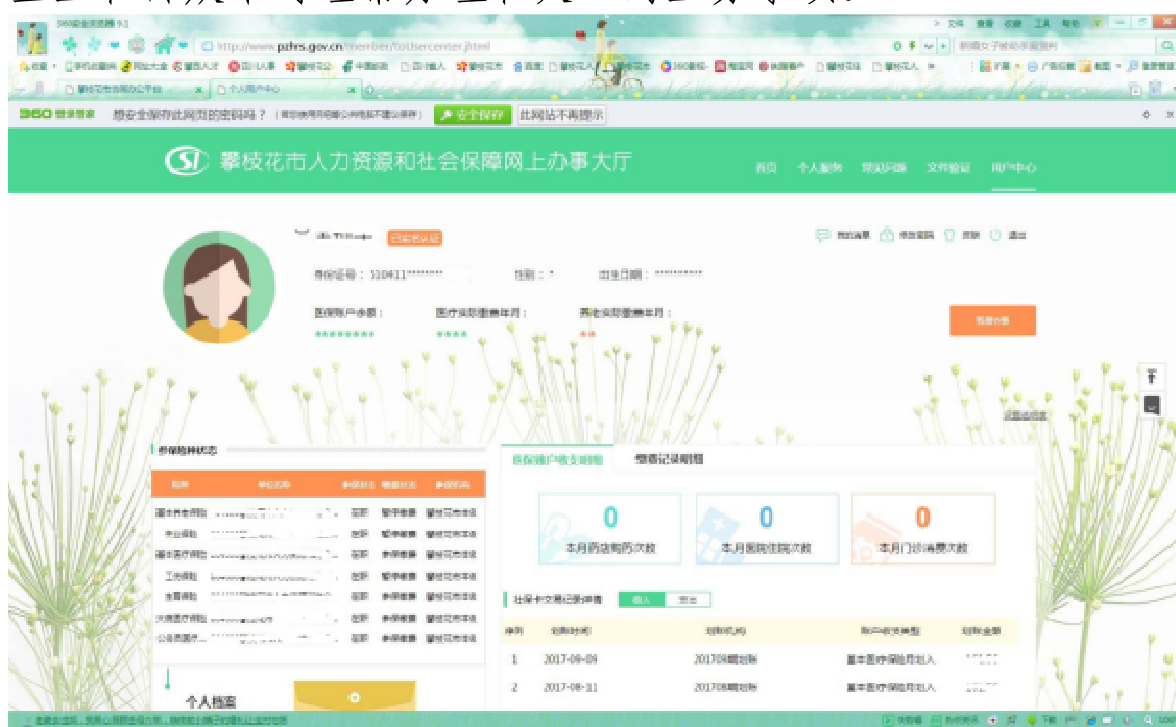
360安全浏览器 9.1
http://www.pzhrs.gov.cn/member/toUsercenter.jhtml
攀枝花市劳动保障公共平台
个人用户中心
360 登录管家 想安全保存此网页的密码吗？ 安全保存 此网站不再提示

攀枝花市人力资源和社会保障网上办事大厅
首页 个人服务 我的办事 文件验证 用户中心

已实名认证
我的消息 修改密码 反馈 退出
身份证号：510411******** 性别：* 出生日期：********
医保账户余额： ******** 医疗保险缴费年月： **** 养老保险缴费年月： **
我要办事

参保险种状态
险种 单位名称 参保状态 缴费状态 参保机构
城镇职工养老保险 在职 暂停缴费 攀枝花市本级
失业保险 在职 参保缴费 攀枝花市本级
城镇职工医疗保险 在职 参保缴费 攀枝花市本级
工伤保险 在职 参保缴费 攀枝花市本级
生育保险 在职 参保缴费 攀枝花市本级
大病医疗保险 在职 参保缴费 攀枝花市本级
公务员医疗 在职 参保缴费 攀枝花市本级

个人档案

医保账户收支明细 缴费记录明细
0 本月药店购药次数
0 本月医院住院次数
0 本月门诊消费次数

社保卡交易记录详情 收入 支出
| 序列 | 划账时间 | 划账机构 | 账户收支类型 | 划账金额 |
|---|---|---|---|---|
| 1 | 2017-09-09 | 201709期划账 | 基本医疗保险月划入 | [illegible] |
| 2 | 2017-08-11 | 201708期划账 | 基本医疗保险月划入 | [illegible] |